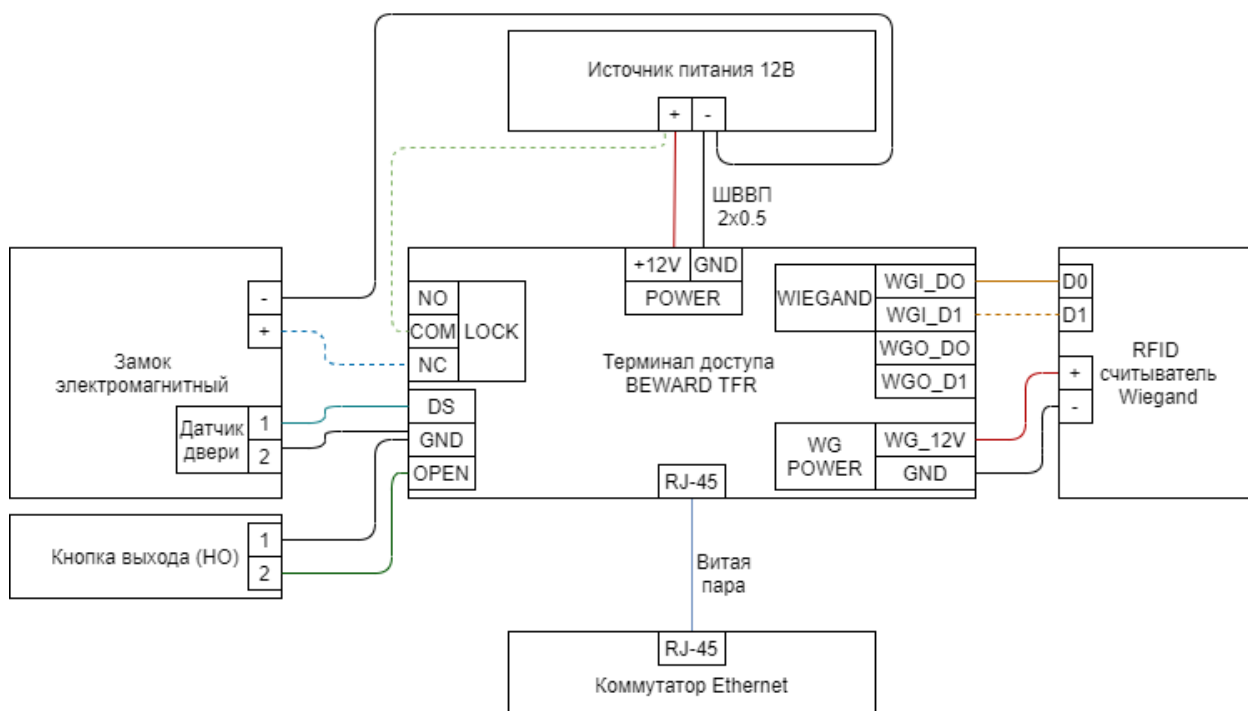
Источник питания 12В

+ -

ШВВП
2x0.5

- +

Замок электромагнитный

Датчик двери 1 2

NO
COM LOCK
NC

DS
GND
OPEN

+12V GND
POWER

Терминал доступа
BEWARD TFR

WIEGAND WGI_DO
WGI_D1
WGO_DO
WGO_D1

WG POWER WG_12V
GND

RJ-45

D0
D1
+
-

RFID считыватель Wiegand

Кнопка выхода (НО) 1 2

Витая пара

RJ-45
Коммутатор Ethernet